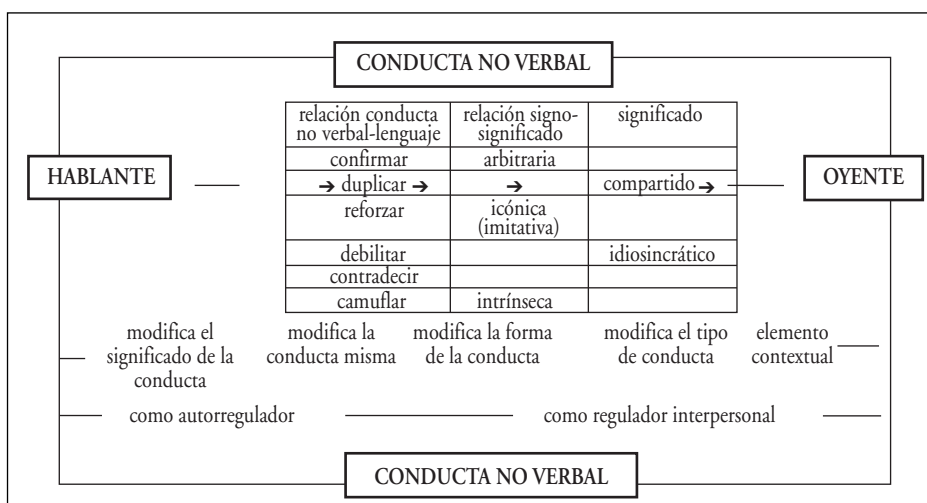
CONDUCTA NO VERBAL

HABLANTE

| relación conducta no verbal-lenguaje | relación signo-significado | significado |
|---|---|---|
| confirmar | arbitraria | |
| → duplicar → | → | compartido → |
| reforzar | icónica (imitativa) | |
| debilitar | | idiosincrático |
| contradecir | | |
| camuflar | intrínseca | |

OYENTE

modifica el significado de la conducta

modifica la conducta misma

modifica la forma de la conducta

modifica el tipo de conducta

elemento contextual

como autorregulador

como regulador interpersonal

CONDUCTA NO VERBAL